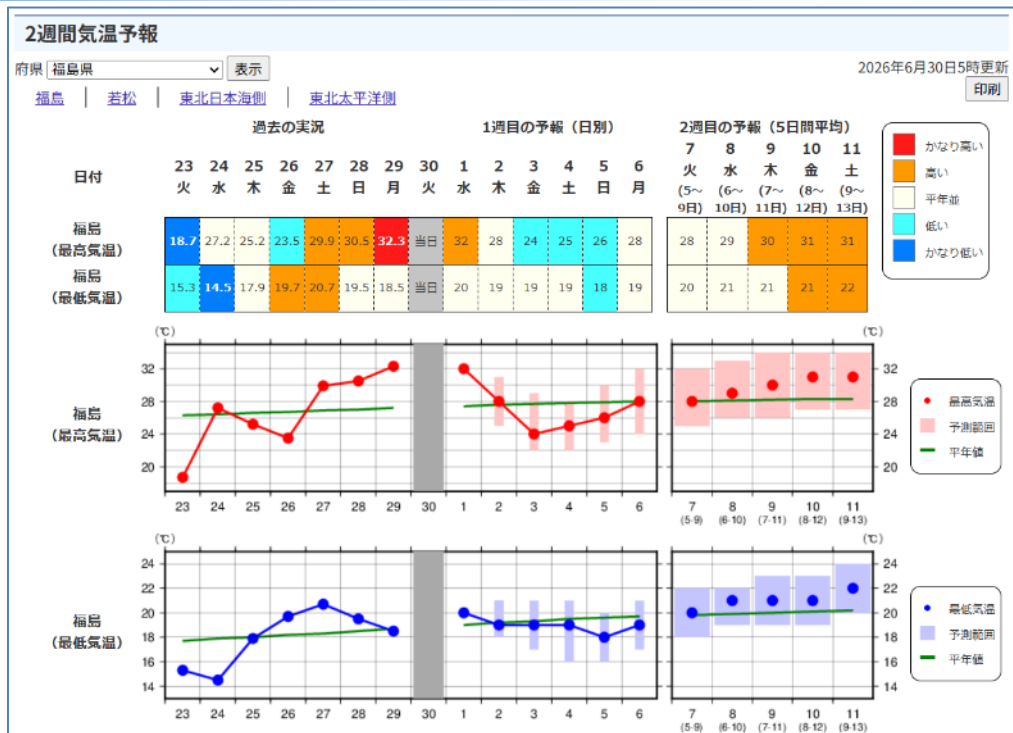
2週間気温予報

府県 福島県 表示

2026年6月30日5時更新

印刷

福島 | 若松 | 東北日本海側 | 東北太平洋側

過去の実況　1週目の予報（日別）　2週目の予報（5日間平均）

| 日付 | 23 火 | 24 水 | 25 木 | 26 金 | 27 土 | 28 日 | 29 月 | 30 火 | 1 水 | 2 木 | 3 金 | 4 土 | 5 日 | 6 月 | 7 火 (5〜9日) | 8 水 (6〜10日) | 9 木 (7〜11日) | 10 金 (8〜12日) | 11 土 (9〜13日) |
|---|---|---|---|---|---|---|---|---|---|---|---|---|---|---|---|---|---|---|---|
| 福島（最高気温） | 18.7 | 27.2 | 25.2 | 23.5 | 29.9 | 30.5 | 32.3 | 当日 | 32 | 28 | 24 | 25 | 26 | 28 | 28 | 29 | 30 | 31 | 31 |
| 福島（最低気温） | 15.3 | 14.5 | 17.9 | 19.7 | 20.7 | 19.5 | 18.5 | 当日 | 20 | 19 | 19 | 19 | 18 | 19 | 20 | 21 | 21 | 21 | 22 |

かなり高い
高い
平年並
低い
かなり低い

福島（最高気温）
(℃)
32
28
24
20
23 24 25 26 27 28 29 30 1 2 3 4 5 6 7 (5-9) 8 (6-10) 9 (7-11) 10 (8-12) 11 (9-13)
最高気温
予測範囲
平年値

福島（最低気温）
(℃)
24
22
20
18
16
14
23 24 25 26 27 28 29 30 1 2 3 4 5 6 7 (5-9) 8 (6-10) 9 (7-11) 10 (8-12) 11 (9-13)
最低気温
予測範囲
平年値